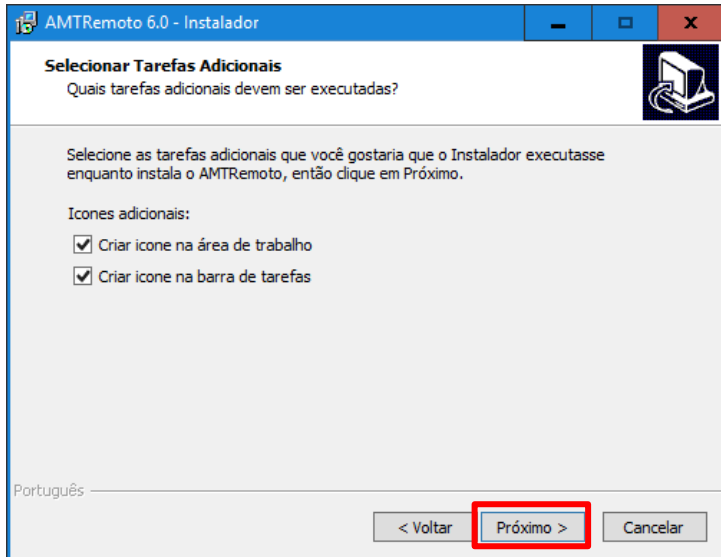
AMTRemoto 6.0 - Instalador

Selecionar Tarefas Adicionais
Quais tarefas adicionais devem ser executadas?

Selecione as tarefas adicionais que você gostaria que o Instalador executasse enquanto instala o AMTRemoto, então clique em Próximo.

Icones adicionais:
Criar icone na área de trabalho
Criar icone na barra de tarefas

Português

< Voltar
Próximo >
Cancelar